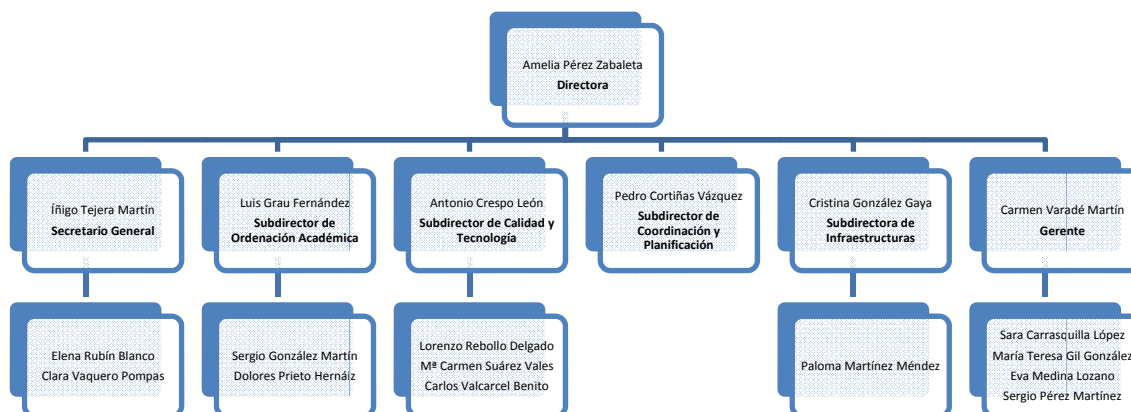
Amelia Pérez Zabaleta
Directora

Íñigo Tejera Martín
Secretario General

Luis Grau Fernández
Subdirector de Ordenación Académica

Antonio Crespo León
Subdirector de Calidad y Tecnología

Pedro Cortiñas Vázquez
Subdirector de Coordinación y Planificación

Cristina González Gaya
Subdirectora de Infraestructuras

Carmen Varadé Martín
Gerente

Elena Rubín Blanco
Clara Vaquero Pompas

Sergio González Martín
Dolores Prieto Hernáiz

Lorenzo Rebollo Delgado
Mª Carmen Suárez Vales
Carlos Valcarcel Benito

Paloma Martínez Méndez

Sara Carrasquilla López
María Teresa Gil González
Eva Medina Lozano
Sergio Pérez Martínez